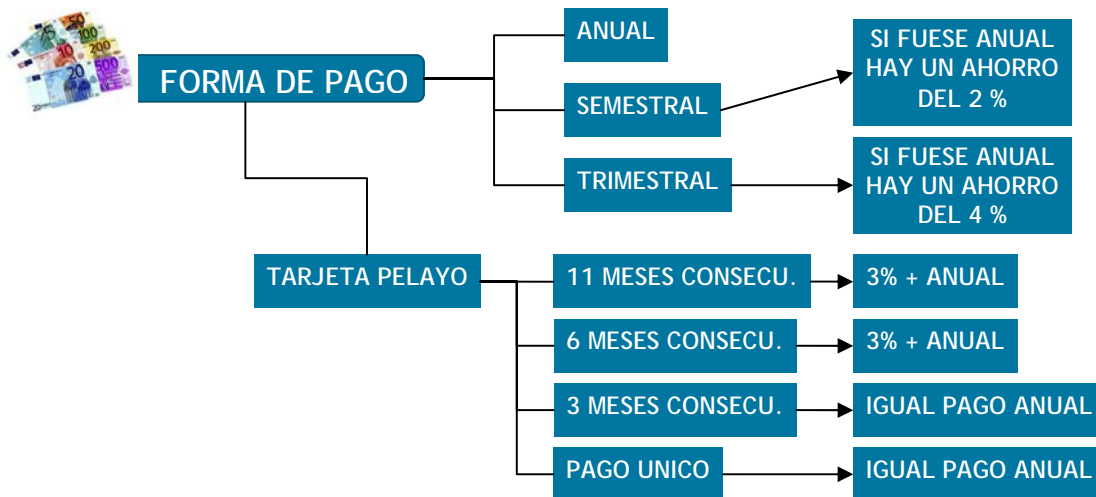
FORMA DE PAGO

ANUAL

SEMESTRAL

SI FUESE ANUAL HAY UN AHORRO DEL 2 %

TRIMESTRAL

SI FUESE ANUAL HAY UN AHORRO DEL 4 %

TARJETA PELAYO

11 MESES CONSECU.

3% + ANUAL

6 MESES CONSECU.

3% + ANUAL

3 MESES CONSECU.

IGUAL PAGO ANUAL

PAGO UNICO

IGUAL PAGO ANUAL